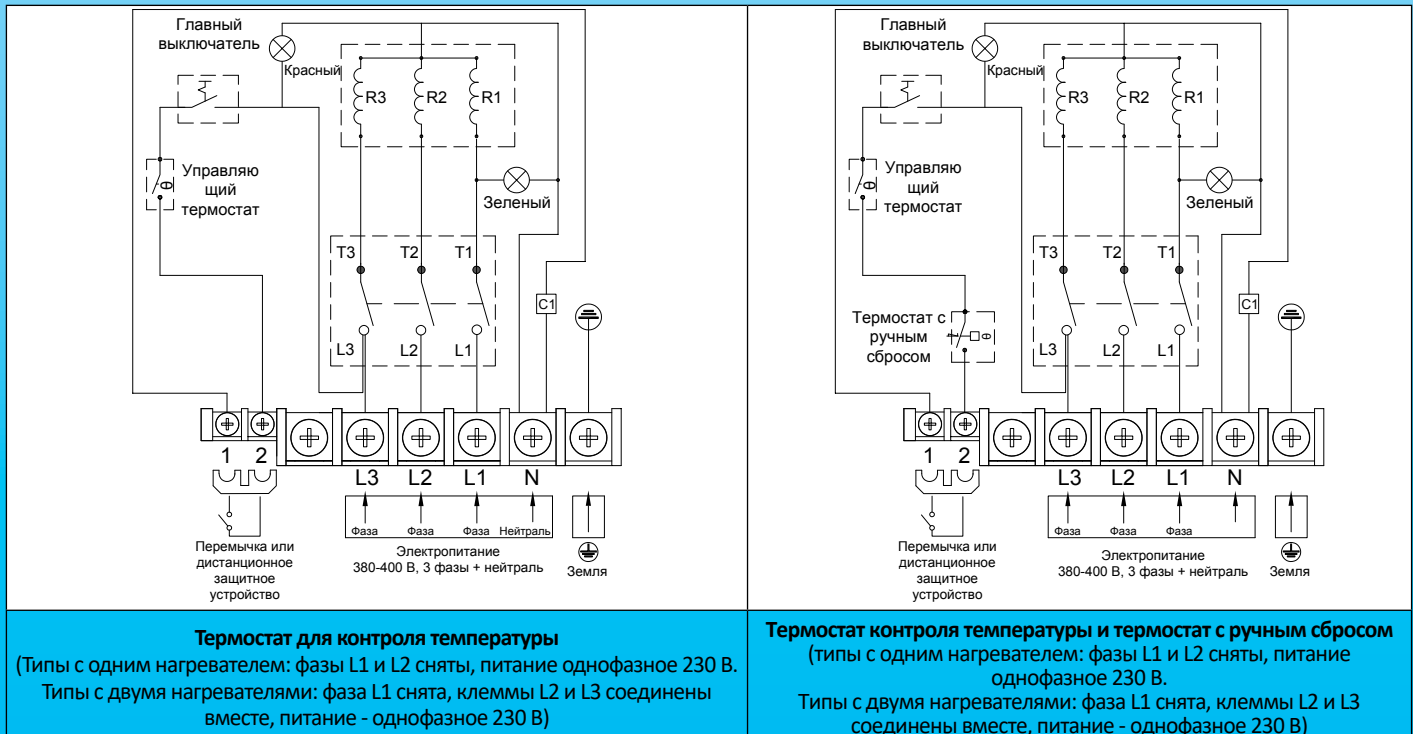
Главный выключатель

Красный

R3 R2 R1

Управляющий термостат

Зеленый

T3 T2 T1

C1

L3 L2 L1

1 2

L3 L2 L1 N

Фаза Фаза Фаза Нейтраль

Перемычка или дистанционное защитное устройство

Электропитание 380-400 В, 3 фазы + нейтраль

Земля

Главный выключатель

Красный

R3 R2 R1

Управляющий термостат

Зеленый

T3 T2 T1

C1

Термостат с ручным сбросом

L3 L2 L1

1 2

L3 L2 L1 N

Фаза Фаза Фаза

Перемычка или дистанционное защитное устройство

Электропитание 380-400 В, 3 фазы + нейтраль

Земля

**Термостат для контроля температуры**
(Типы с одним нагревателем: фазы L1 и L2 сняты, питание однофазное 230 В. Типы с двумя нагревателями: фаза L1 снята, клеммы L2 и L3 соединены вместе, питание - однофазное 230 В)

**Термостат контроля температуры и термостат с ручным сбросом**
(типы с одним нагревателем: фазы L1 и L2 сняты, питание однофазное 230 В. Типы с двумя нагревателями: фаза L1 снята, клеммы L2 и L3 соединены вместе, питание - однофазное 230 В)